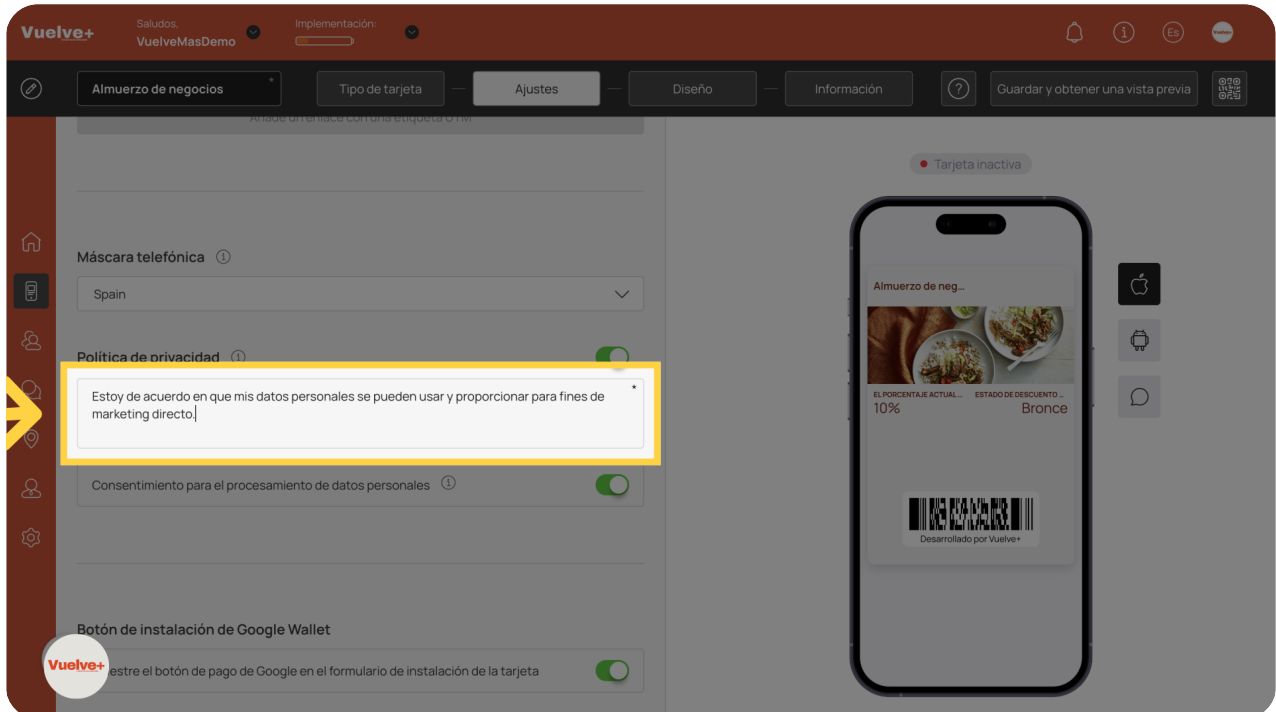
Vuelve+

Saludos,
VuelveMasDemo

Implementación:

Es

Almuerzo de negocios *

Tipo de tarjeta

Ajustes

Diseño

Información

?

Guardar y obtener una vista previa

Añade un enlace con una etiqueta UTM

Tarjeta inactiva

Máscara telefónica

Spain

Política de privacidad

Estoy de acuerdo en que mis datos personales se pueden usar y proporcionar para fines de marketing directo. *

Consentimiento para el procesamiento de datos personales

Botón de instalación de Google Wallet

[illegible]estre el botón de pago de Google en el formulario de instalación de la tarjeta

Vuelve+

Almuerzo de neg...

EL PORCENTAJE ACTUAL...
10%

ESTADO DE DESCUENTO ...
Bronce

Desarrollado por Vuelve+